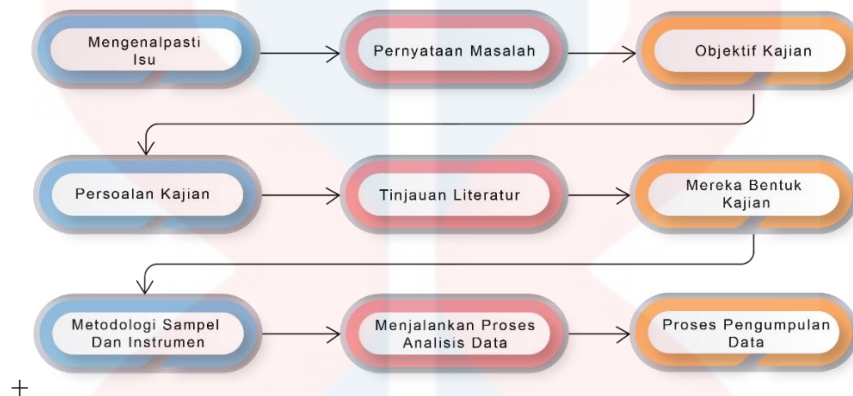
Mengenalpasti Isu

Pernyataan Masalah

Objektif Kajian

Persoalan Kajian

Tinjauan Literatur

Mereka Bentuk Kajian

Metodologi Sampel Dan Instrumen

Menjalankan Proses Analisis Data

Proses Pengumpulan Data